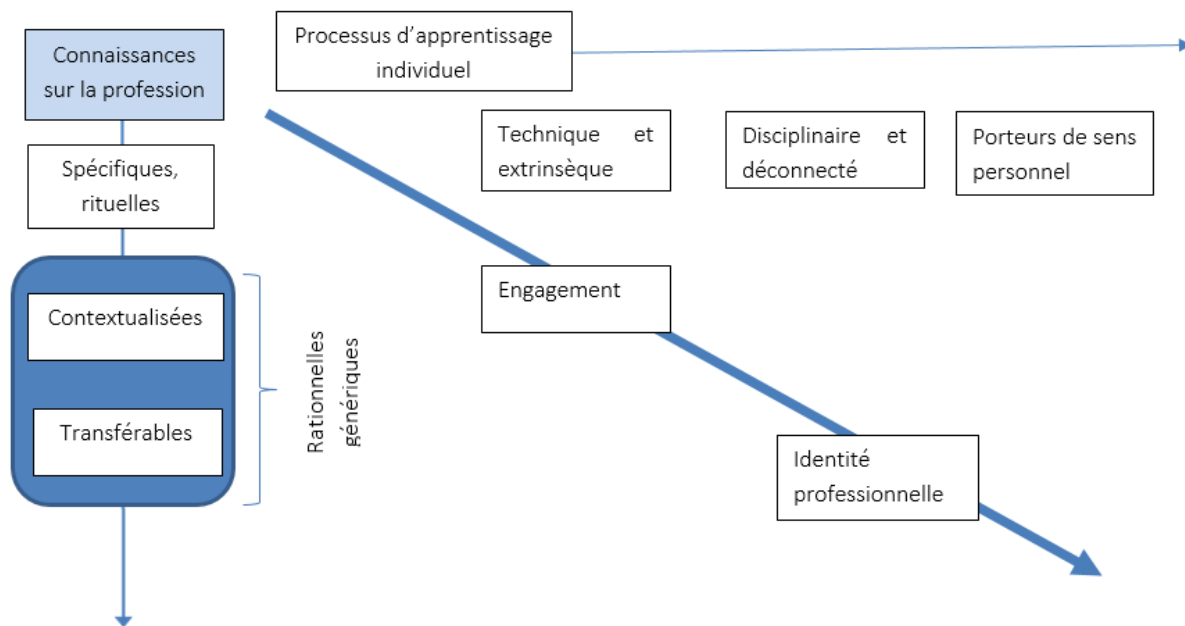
Connaissances sur la profession

Processus d'apprentissage individuel

Spécifiques, rituelles

Technique et extrinsèque

Disciplinaire et déconnecté

Porteurs de sens personnel

Contextualisées

Transférables

Rationnelles génériques

Engagement

Identité professionnelle